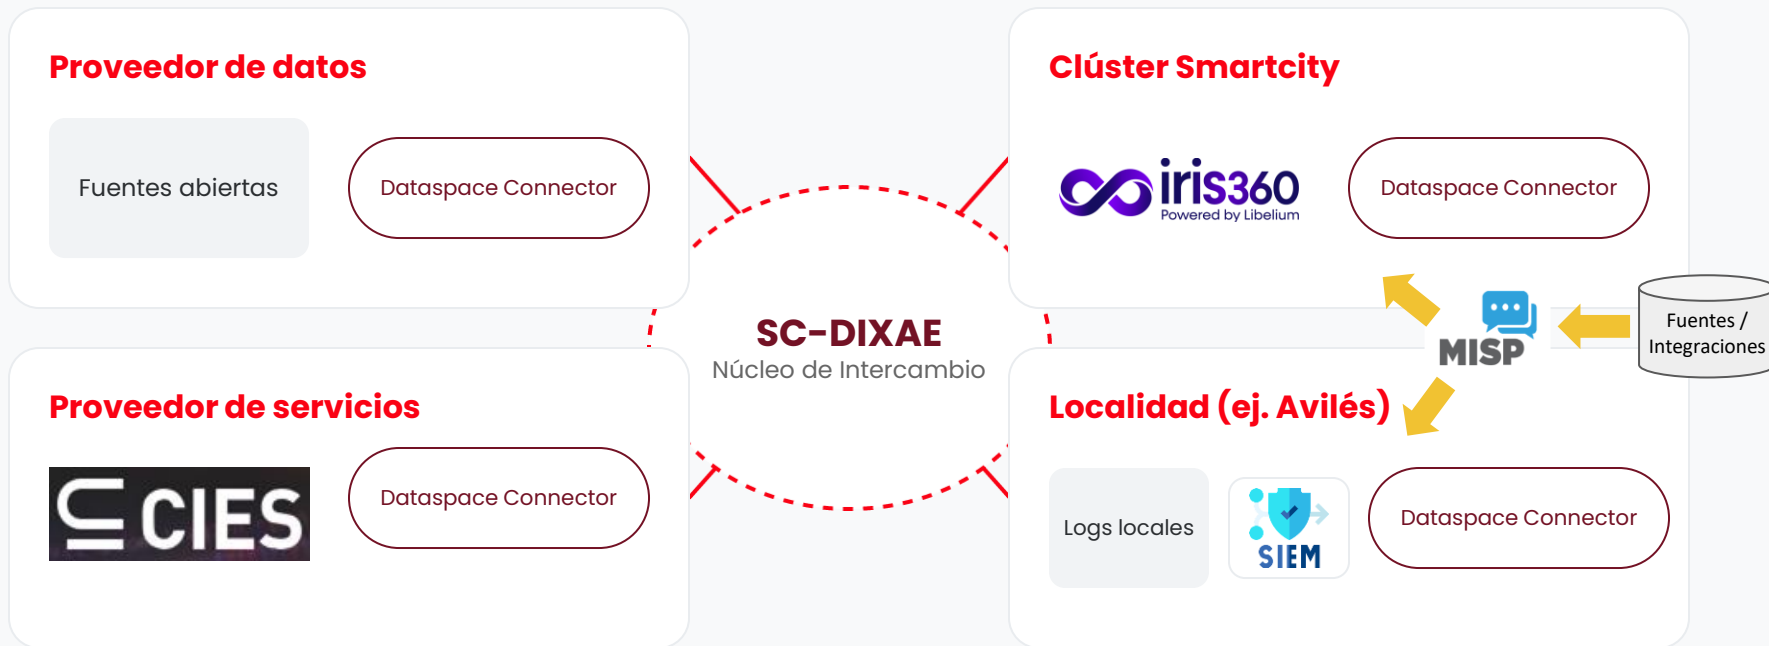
Proveedor de datos

Fuentes abiertas

Dataspace Connector

Clúster Smartcity

iris360
Powered by Libelium

Dataspace Connector

SC-DIXAE
Núcleo de Intercambio

MISP

Fuentes / Integraciones

Proveedor de servicios

CIES

Dataspace Connector

Localidad (ej. Avilés)

Logs locales

SIEM

Dataspace Connector